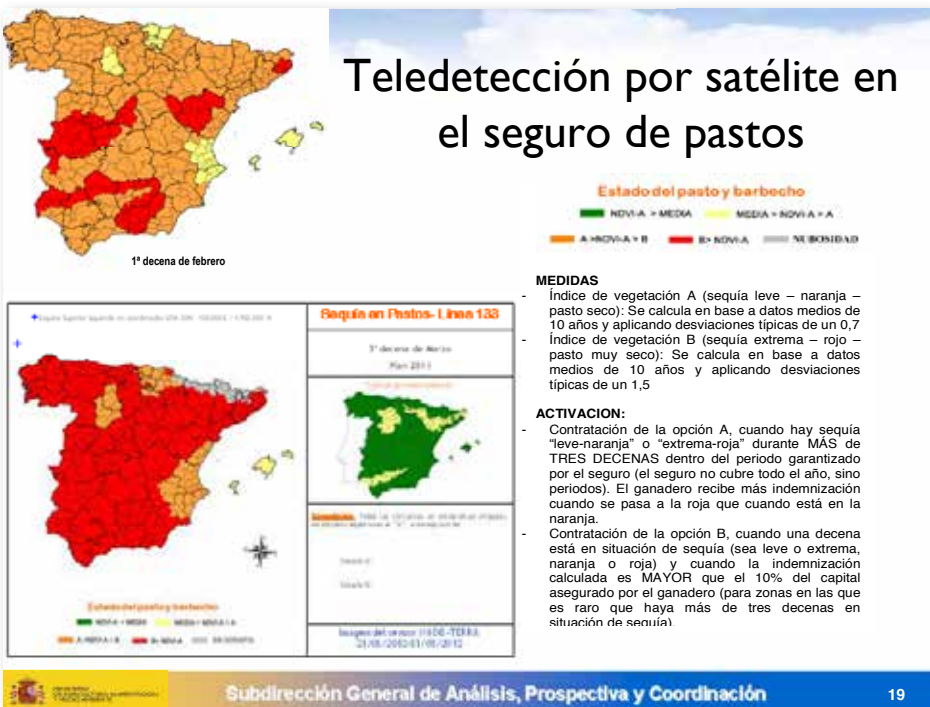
Teledetección por satélite en el seguro de pastos

1ª decena de febrero

Estado del pasto y barbecho

NDVI-A > MEDIA    MEDIA > NDVI-A > A

A >NDVI-A > B    B> NDVI-A    NUBOSIDAD

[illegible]

Sequía en Pastos- Línea 133

3ª decena de Marzo

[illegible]

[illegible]

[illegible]

Estado del pasto y barbecho

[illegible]

MEDIDAS
- Índice de vegetación A (sequía leve – naranja – pasto seco): Se calcula en base a datos medios de 10 años y aplicando desviaciones típicas de un 0,7
- Índice de vegetación B (sequía extrema – rojo – pasto muy seco): Se calcula en base a datos medios de 10 años y aplicando desviaciones típicas de un 1,5

ACTIVACION:
- Contratación de la opción A, cuando hay sequía "leve-naranja" o "extrema-roja" durante MÁS de TRES DECENAS dentro del periodo garantizado por el seguro (el seguro no cubre todo el año, sino periodos). El ganadero recibe más indemnización cuando se pasa a la roja que cuando está en la naranja.
- Contratación de la opción B, cuando una decena está en situación de sequía (sea leve o extrema, naranja o roja) y cuando la indemnización calculada es MAYOR que el 10% del capital asegurado por el ganadero (para zonas en las que es raro que haya más de tres decenas en situación de sequía).

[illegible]

Subdirección General de Análisis, Prospectiva y Coordinación

19